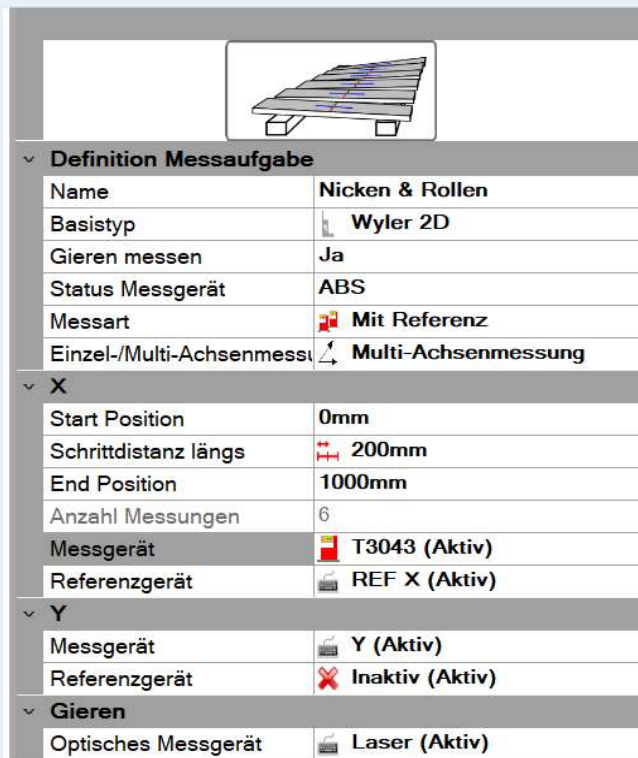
Definition Messaufgabe

| | |
|---|---|
| Name | Nicken & Rollen |
| Basistyp | Wyler 2D |
| Gieren messen | Ja |
| Status Messgerät | ABS |
| Messart | Mit Referenz |
| Einzel-/Multi-Achsenmessu | Multi-Achsenmessung |

X

| | |
|---|---|
| Start Position | 0mm |
| Schrittdistanz längs | 200mm |
| End Position | 1000mm |
| Anzahl Messungen | 6 |
| Messgerät | T3043 (Aktiv) |
| Referenzgerät | REF X (Aktiv) |

Y

| | |
|---|---|
| Messgerät | Y (Aktiv) |
| Referenzgerät | Inaktiv (Aktiv) |

Gieren

| | |
|---|---|
| Optisches Messgerät | Laser (Aktiv) |